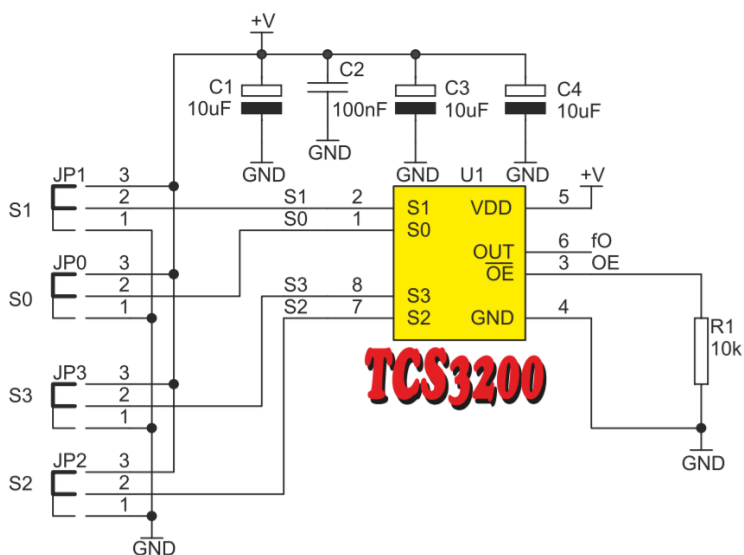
+V

C1
10uF

C2
100nF

C3
10uF

C4
10uF

GND

GND

GND

GND

JP1
3
2
1

S1

JP0
3
2
1

S0

JP3
3
2
1

S3

JP2
3
2
1

S2

GND

S1 2
S0 1
S3 8
S2 7

U1
S1
S0
S3
S2
VDD
OUT
$\overline{OE}$
GND

5 +V
6 fO
3 OE
4

R1
10k

GND

TCS3200